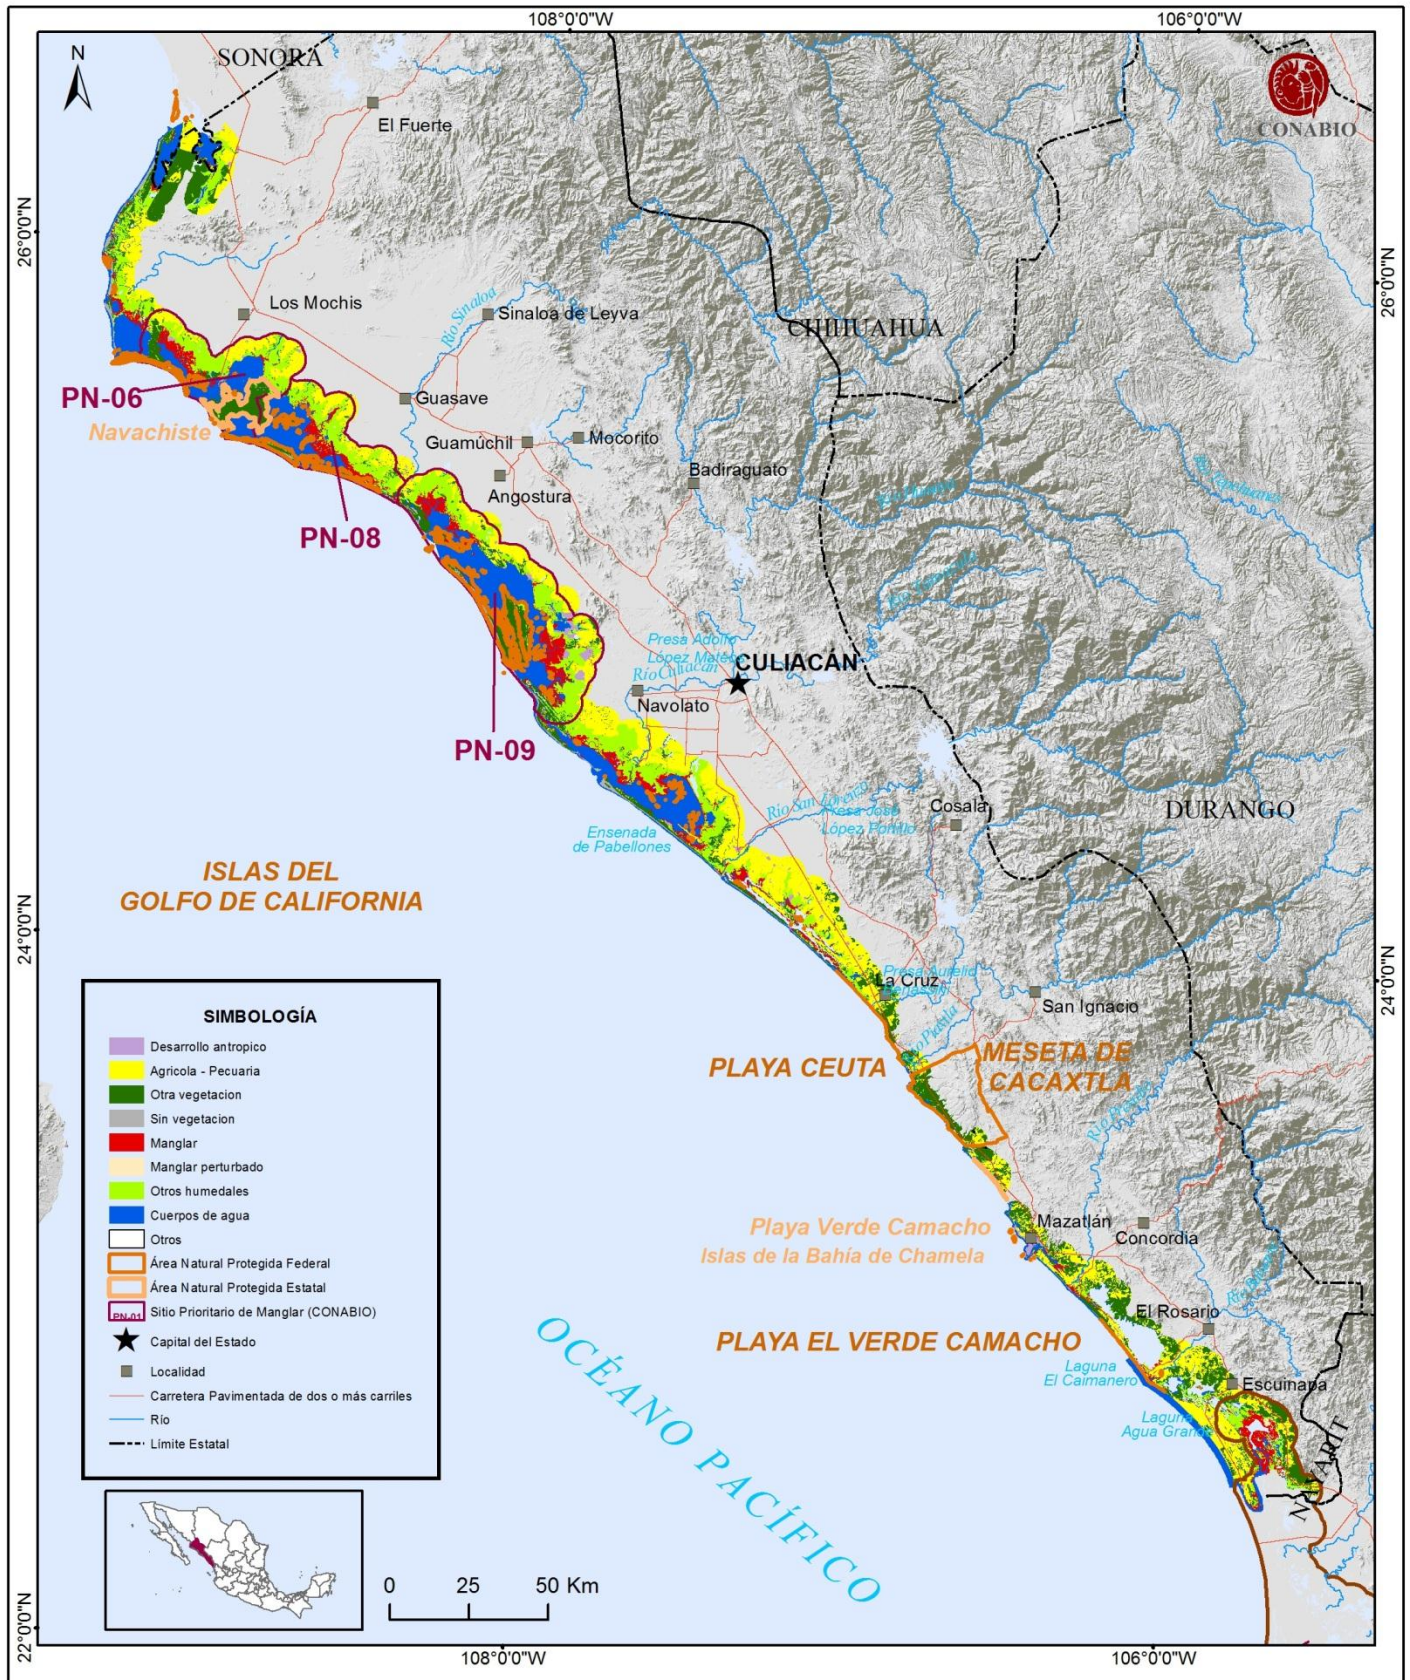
108°0'0"W
106°0'0"W
N
SONORA
El Fuerte
CONABIO
26°0'0"N
26°0'0"N
Los Mochis
Río Sinaloa
Sinaloa de Leyva
CHIHUAHUA
PN-06
Navachiste
Guasave
Guamúchil
Mocorito
Badiraguato
Angostura
PN-08
Río Humaya
Río Tamazula
Presa Adolfo López Mateos
Río Culiacán
CULIACÁN
Navolato
PN-09
Río San Lorenzo
Presa José López Portillo
Cosalá
DURANGO
Ensenada de Pabellones
ISLAS DEL GOLFO DE CALIFORNIA
24°0'0"N
24°0'0"N
Presa Aurelio Benassini
La Cruz
San Ignacio
Río Piaxtla
PLAYA CEUTA
MESETA DE CACAXTLA
Río Presidio
SIMBOLOGÍA
Desarrollo antropico
Agricola - Pecuaria
Otra vegetacion
Sin vegetacion
Manglar
Manglar perturbado
Otros humedales
Cuerpos de agua
Otros
Área Natural Protegida Federal
Área Natural Protegida Estatal
PN-01 Sitio Prioritario de Manglar (CONABIO)
Capital del Estado
Localidad
Carretera Pavimentada de dos o más carriles
Río
Límite Estatal
Playa Verde Camacho
Islas de la Bahía de Chamela
Mazatlán
Concordia
El Rosario
PLAYA EL VERDE CAMACHO
OCÉANO PACÍFICO
Laguna El Caimanero
Escuinapa
Laguna Agua Grande
NAYARIT
0 25 50 Km
22°0'0"N
108°0'0"W
106°0'0"W